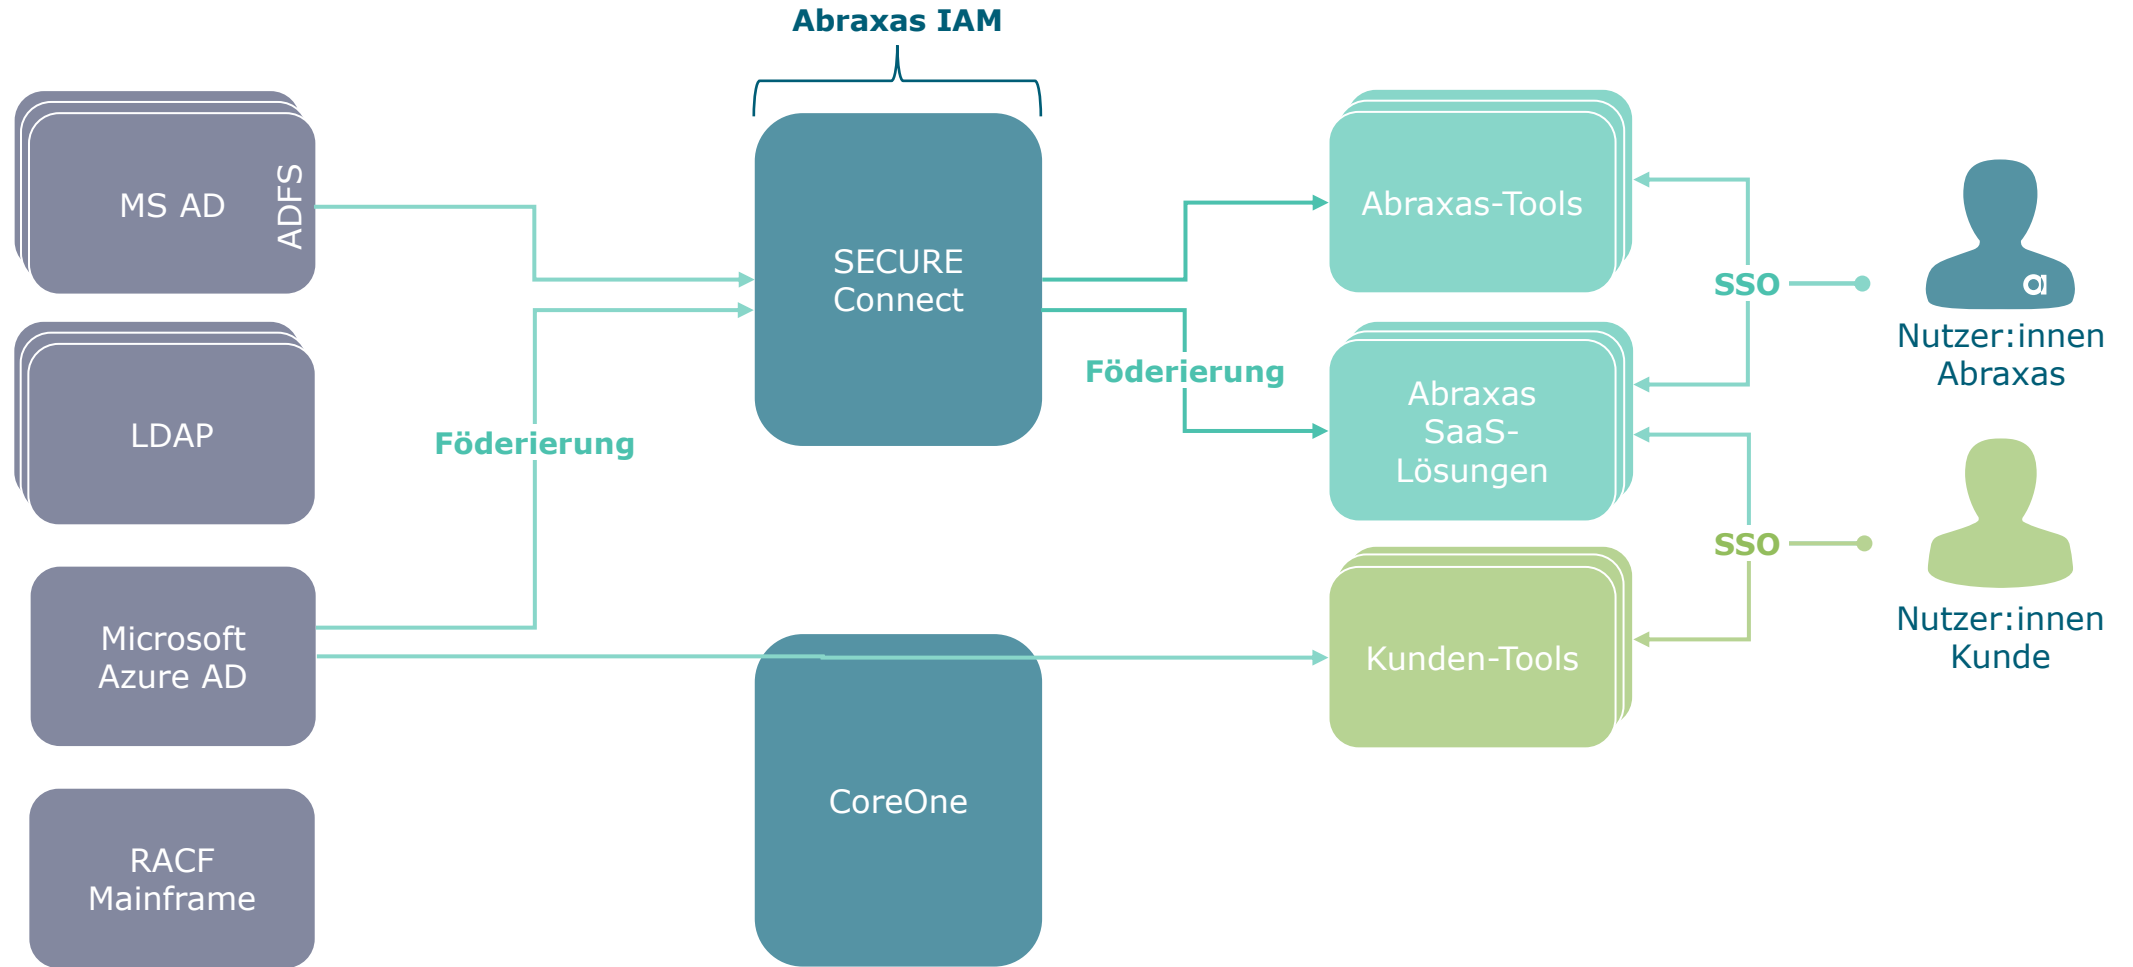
Abraxas IAM

MS AD

ADFS

LDAP

Microsoft Azure AD

RACF Mainframe

Föderierung

SECURE Connect

CoreOne

Föderierung

Abraxas-Tools

Abraxas SaaS-Lösungen

Kunden-Tools

SSO

SSO

a

Nutzer:innen Abraxas

Nutzer:innen Kunde